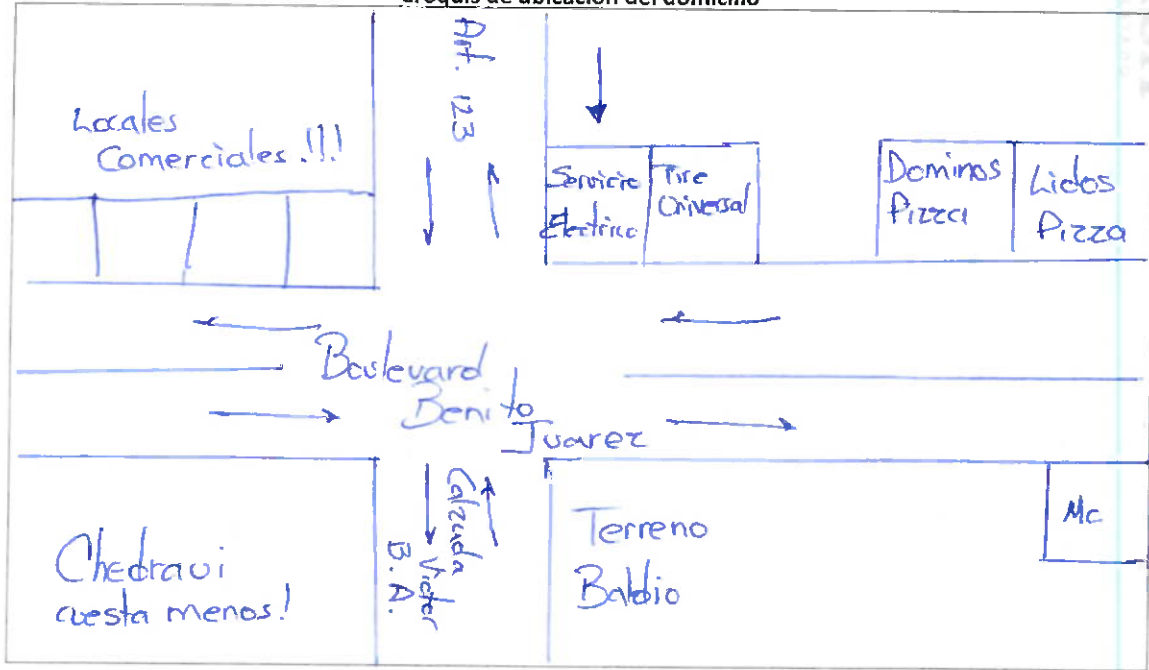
croquis de ubicación del domicilio

Locales Comerciales !!!

Art. 123

Servicio Electrico

Tire Universal

Dominos Pizza

Lidos Pizza

Boulevard Benito Juarez

Chedraui cuesta menos!

Calzada Victor B. A.

Terreno Baldio

Mc